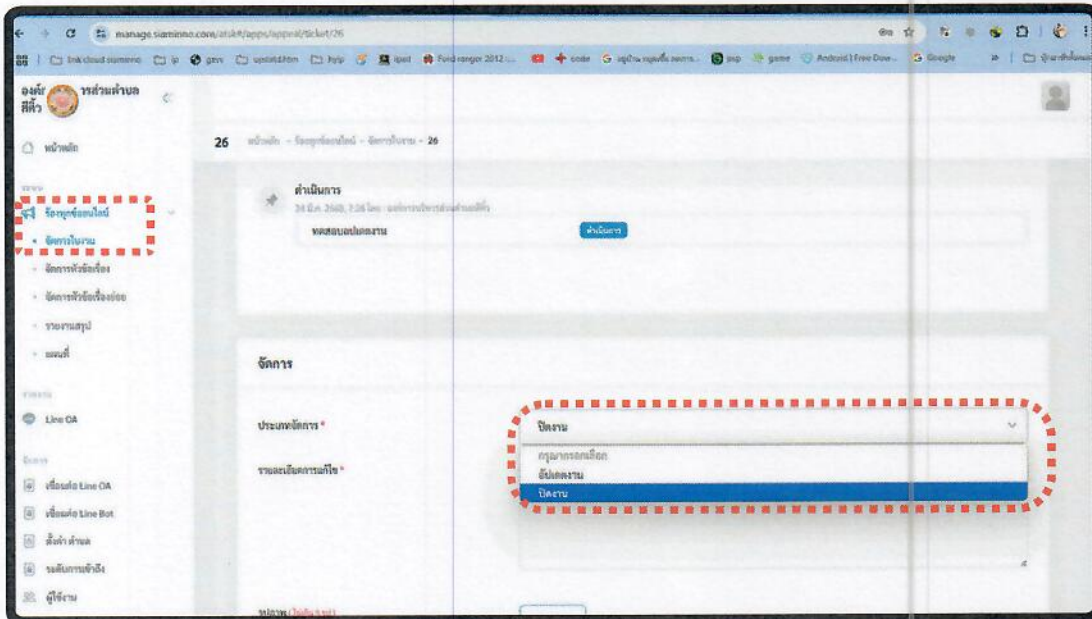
manage.siaminno.com/atskt/apps/appeal/ticket/26

Inkcloud siaminno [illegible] gmv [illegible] Ford ranger 2012 ... code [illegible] game Android | Free Dow... Google

องค์การบริหารส่วนตำบลศีดิ้ว

หน้าหลัก

เรื่องร้องเรียนใหม่

จัดการใบงาน

จัดการหัวข้อเรื่อง

จัดการหัวข้อเรื่องย่อย

รายงานสรุป

แผนที่

Line OA

เชื่อมต่อ Line OA

เชื่อมต่อ Line Bot

ตั้งค่า ตำบล

ระดับการเข้าถึง

ผู้ใช้งาน

26 หน้าหลัก - เรื่องร้องเรียนใหม่ - จัดการใบงาน - 26

ดำเนินการ

24 มี.ค. 2568, 7:26 โดย องค์การบริหารส่วนตำบลศีดิ้ว

ทดสอบอัปเดตงาน

ดำเนินการ

จัดการ

ประเภทจัดการ *

ปิดงาน

กรุณากรอกเลือก

อัปเดตงาน

ปิดงาน

รายละเอียดการแก้ไข *

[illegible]